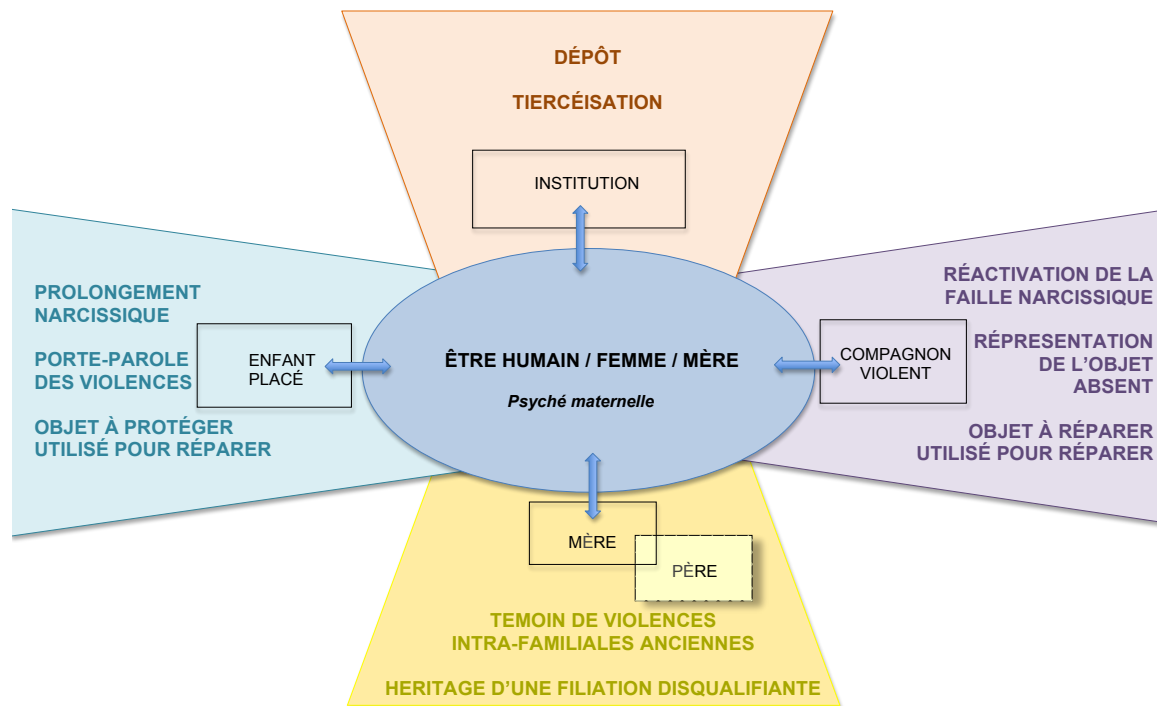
DÉPÔT

TIERCÉISATION

INSTITUTION

PROLONGEMENT NARCISSIQUE

PORTE-PAROLE DES VIOLENCES

OBJET À PROTÉGER UTILISÉ POUR RÉPARER

ENFANT PLACÉ

ÊTRE HUMAIN / FEMME / MÈRE

Psyché maternelle

COMPAGNON VIOLENT

RÉACTIVATION DE LA FAILLE NARCISSIQUE

RÉPRESENTATION DE L'OBJET ABSENT

OBJET À RÉPARER UTILISÉ POUR RÉPARER

MÈRE

PÈRE

TEMOIN DE VIOLENCES INTRA-FAMILIALES ANCIENNES

HERITAGE D'UNE FILIATION DISQUALIFIANTE